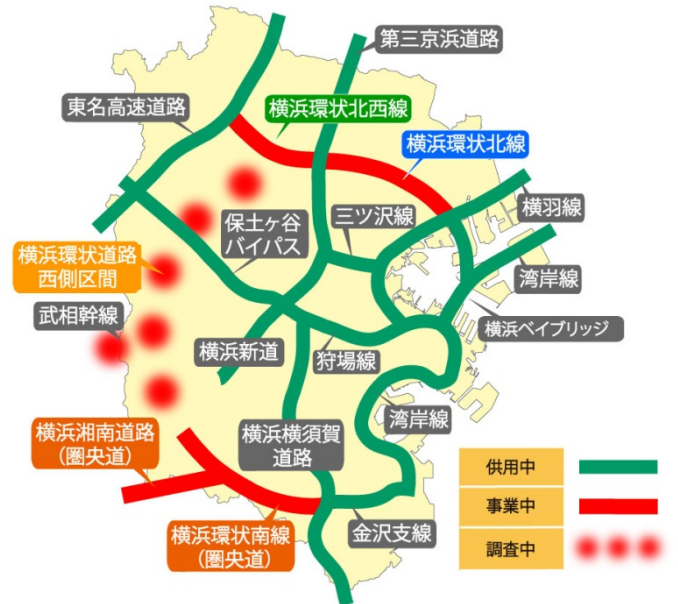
第三京浜道路
東名高速道路
横浜環状北西線
横浜環状北線
横羽線
三ツ沢線
保土ヶ谷バイパス
横浜環状道路西側区間
湾岸線
武相幹線
横浜ベイブリッジ
横浜新道
狩場線
湾岸線
横浜湘南道路（圏央道）
横浜横須賀道路
金沢支線
横浜環状南線（圏央道）

| 供用中 | |
|---|---|
| 事業中 | |
| 調査中 | |